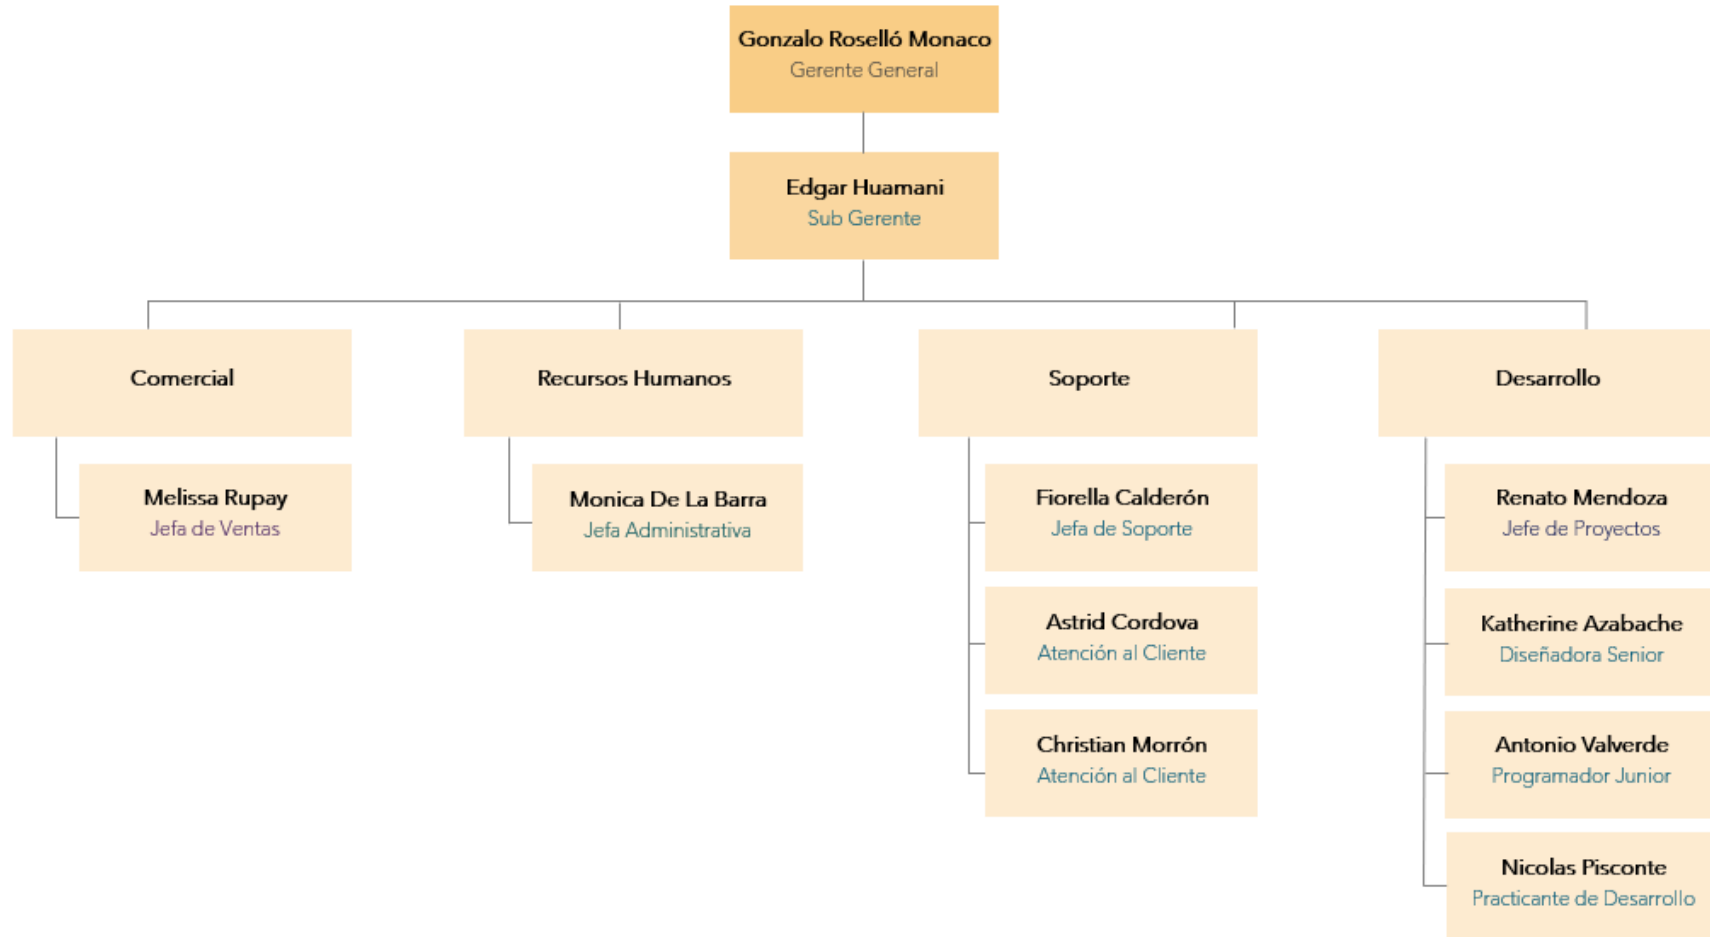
Gonzalo Roselló Monaco
Gerente General

Edgar Huamani
Sub Gerente

Comercial

Melissa Rupay
Jefa de Ventas

Recursos Humanos

Monica De La Barra
Jefa Administrativa

Soporte

Fiorella Calderón
Jefa de Soporte

Astrid Cordova
Atención al Cliente

Christian Morrón
Atención al Cliente

Desarrollo

Renato Mendoza
Jefe de Proyectos

Katherine Azabache
Diseñadora Senior

Antonio Valverde
Programador Junior

Nicolas Pisconte
Practicante de Desarrollo